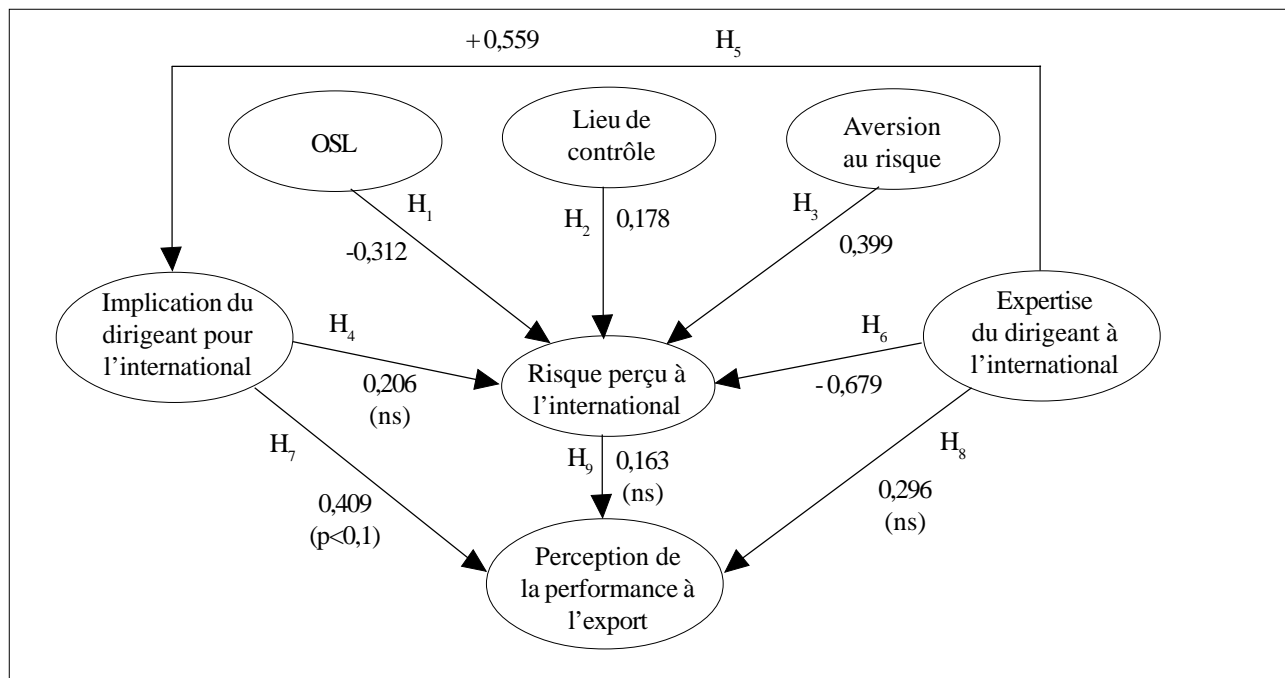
+ 0,559 $H_5$

OSL

Lieu de contrôle

Aversion au risque

$H_1$

-0,312

$H_2$ 0,178

$H_3$

0,399

Implication du dirigeant pour l'international

$H_4$

0,206 (ns)

Risque perçu à l'international

$H_6$

- 0,679

Expertise du dirigeant à l'international

$H_7$

0,409 (p<0,1)

$H_9$ 0,163 (ns)

$H_8$

0,296 (ns)

Perception de la performance à l'export